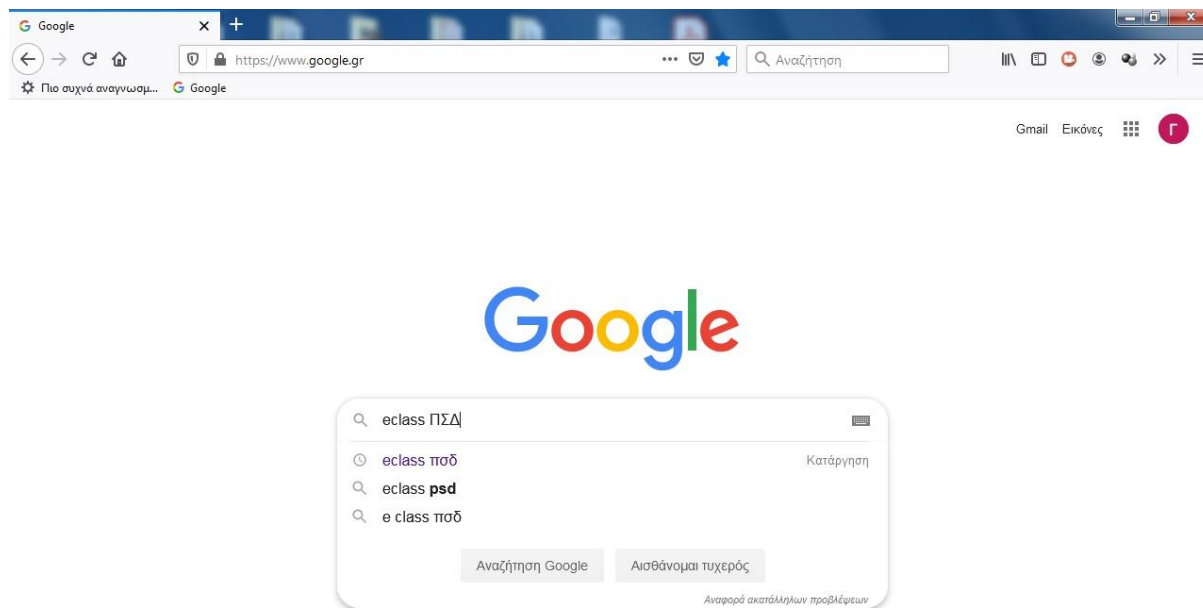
Google

https://www.google.gr

Αναζήτηση

Πιο συχνά αναγνωσμ... Google

Gmail Εικόνες Γ

Google

eclass ΠΣΔ

eclass πσδ Κατάργηση

eclass **psd**

e class πσδ

Αναζήτηση Google Αισθάνομαι τυχερός

Αναφορά ακατάλληλων προβλέψεων